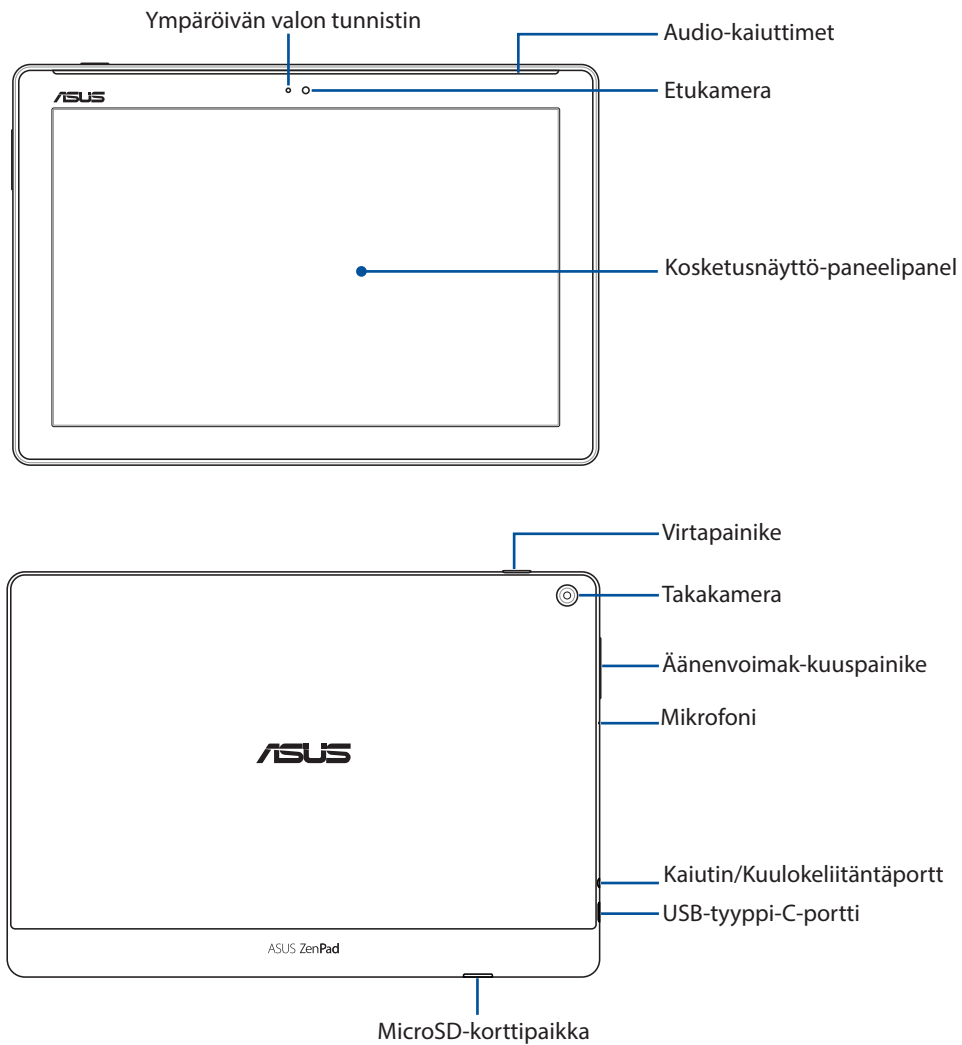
Ympäröivän valon tunnistin

Audio-kaiuttimet

ASUS

Etukamera

Kosketusnäyttö-paneelipanel

Virtapainike

Takakamera

Äänenvoimak-kuuspainike

Mikrofoni

ASUS

Kaiutin/Kuulokeliitäntäportt

USB-tyyppi-C-portti

ASUS ZenPad

MicroSD-korttipaikka